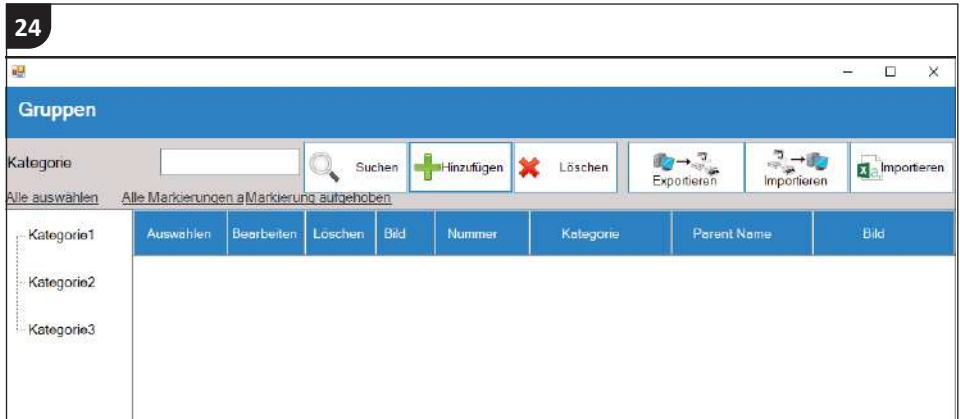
24

Gruppen

Kategorie

Suchen

Hinzufügen

Löschen

Exportieren

Importieren

Importieren

Alle auswählen

Alle Markierungen aMarkierung aufgehoben

Kategorie1

Kategorie2

Kategorie3

| Auswahlen | Bearbeiten | Löschen | Bild | Nummer | Kategorie | Parent Name | Bild |
|---|---|---|---|---|---|---|---|